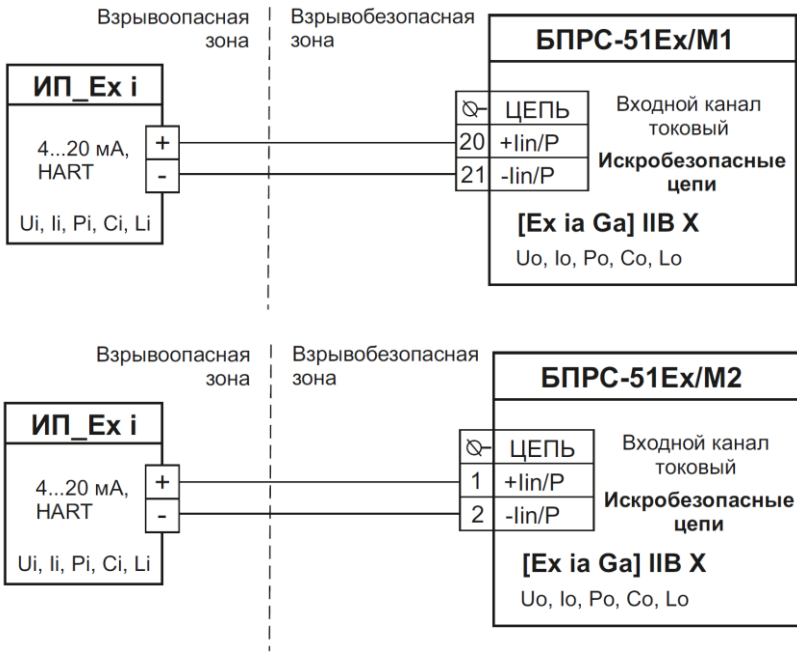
Взрывоопасная зона

Взрывобезопасная зона

БПРС-51Ex/M1

ИП_Ex i

4...20 мА, HART

Ui, Ii, Pi, Ci, Li

+

-

| ⊘ | ЦЕПЬ |
|---|---|
| 20 | +Iin/P |
| 21 | -Iin/P |

Входной канал токовый

Искробезопасные цепи

[Ex ia Ga] IIB X

Uo, Io, Po, Co, Lo

Взрывоопасная зона

Взрывобезопасная зона

БПРС-51Ex/M2

ИП_Ex i

4...20 мА, HART

Ui, Ii, Pi, Ci, Li

+

-

| ⊘ | ЦЕПЬ |
|---|---|
| 1 | +Iin/P |
| 2 | -Iin/P |

Входной канал токовый

Искробезопасные цепи

[Ex ia Ga] IIB X

Uo, Io, Po, Co, Lo